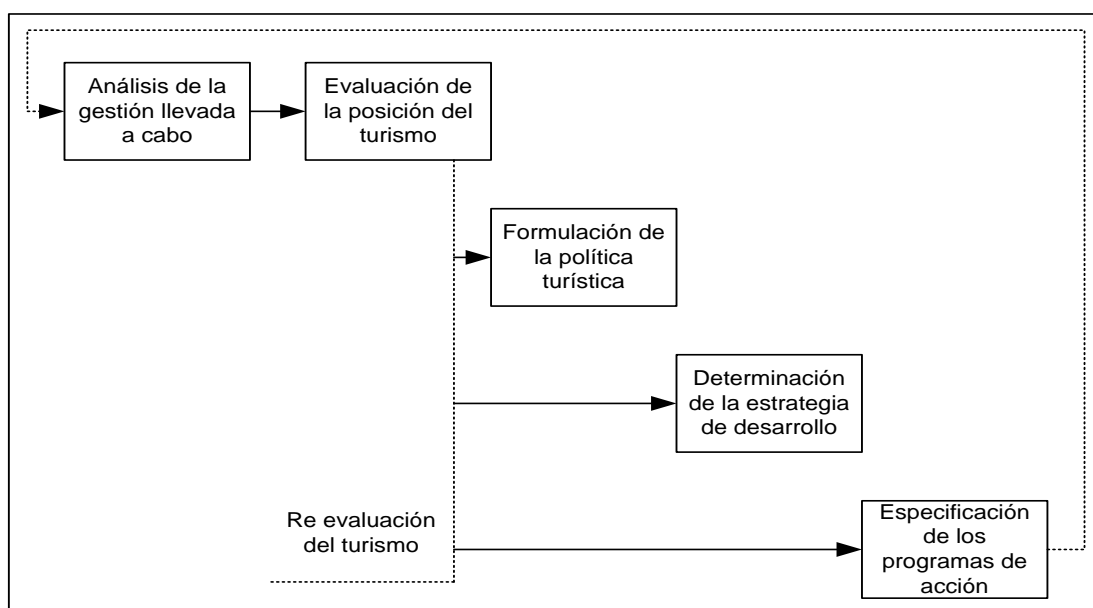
Análisis de la gestión llevada a cabo

Evaluación de la posición del turismo

Formulación de la política turística

Determinación de la estrategia de desarrollo

Re evaluación del turismo

Especificación de los programas de acción